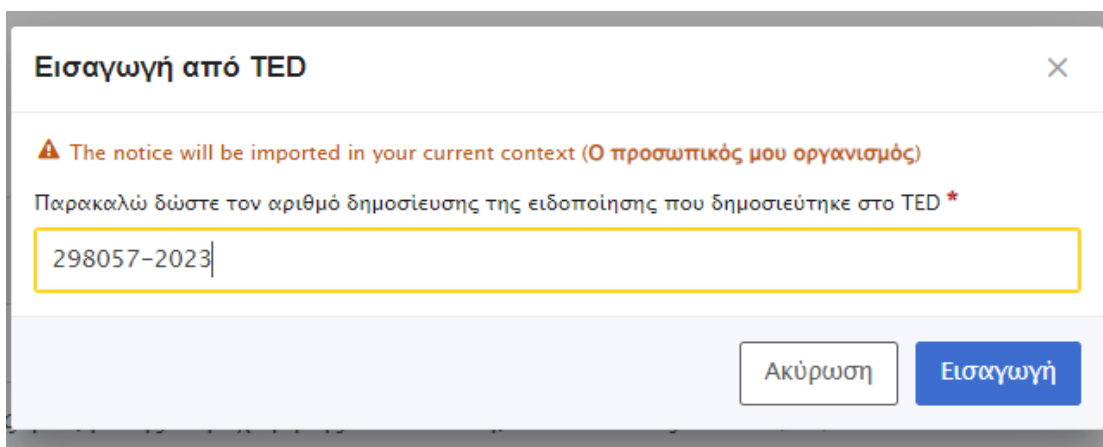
Εισαγωγή από TED

×

The notice will be imported in your current context (Ο προσωπικός μου οργανισμός)

Παρακαλώ δώστε τον αριθμό δημοσίευσης της ειδοποίησης που δημοσιεύτηκε στο TED *

298057-2023

Ακύρωση

Εισαγωγή